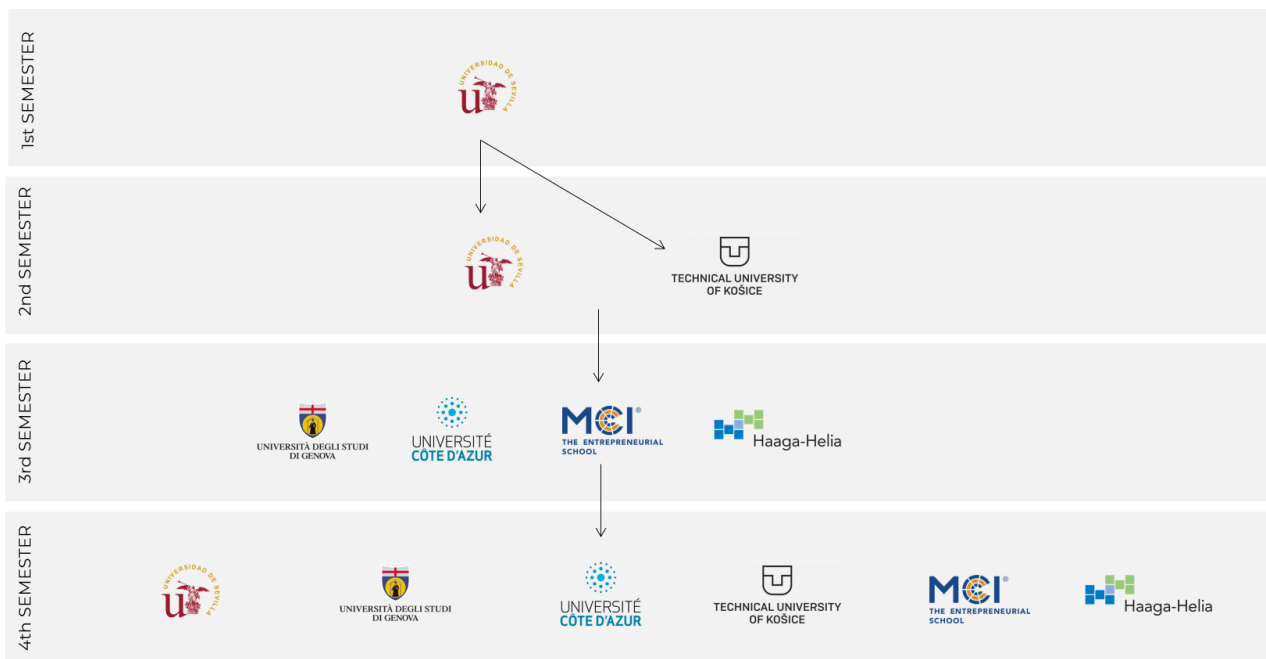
1st SEMESTER

UNIVERSIDAD DE SEVILLA

2nd SEMESTER

UNIVERSIDAD DE SEVILLA

TECHNICAL UNIVERSITY OF KOŠICE

3rd SEMESTER

UNIVERSITÀ DEGLI STUDI DI GENOVA

UNIVERSITÉ CÔTE D'AZUR

MCI® THE ENTREPRENEURIAL SCHOOL

Haaga-Helia

4th SEMESTER

UNIVERSIDAD DE SEVILLA

UNIVERSITÀ DEGLI STUDI DI GENOVA

UNIVERSITÉ CÔTE D'AZUR

TECHNICAL UNIVERSITY OF KOŠICE

MCI® THE ENTREPRENEURIAL SCHOOL

Haaga-Helia